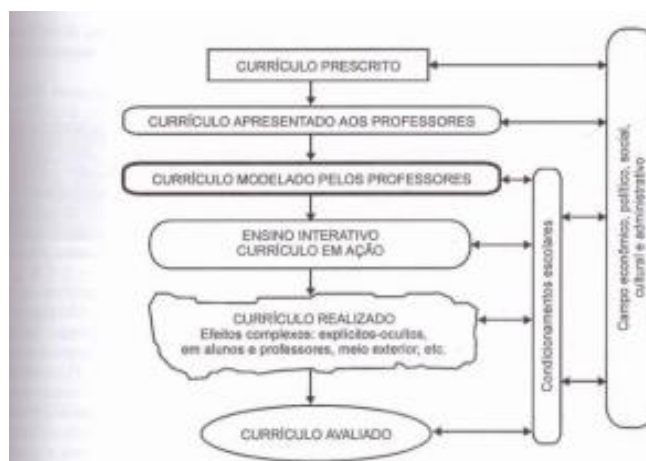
CURRÍCULO PRESCRITO

CURRÍCULO APRESENTADO AOS PROFESSORES

CURRÍCULO MODELADO PELOS PROFESSORES

ENSINO INTERATIVO
CURRÍCULO EM AÇÃO

CURRÍCULO REALIZADO
Efeitos complexos: explícitos-ocultos, em alunos e professores, meio exterior, etc.

CURRÍCULO AVALIADO

Condicionamentos escolares

Campo econômico, político, social, cultural e administrativo